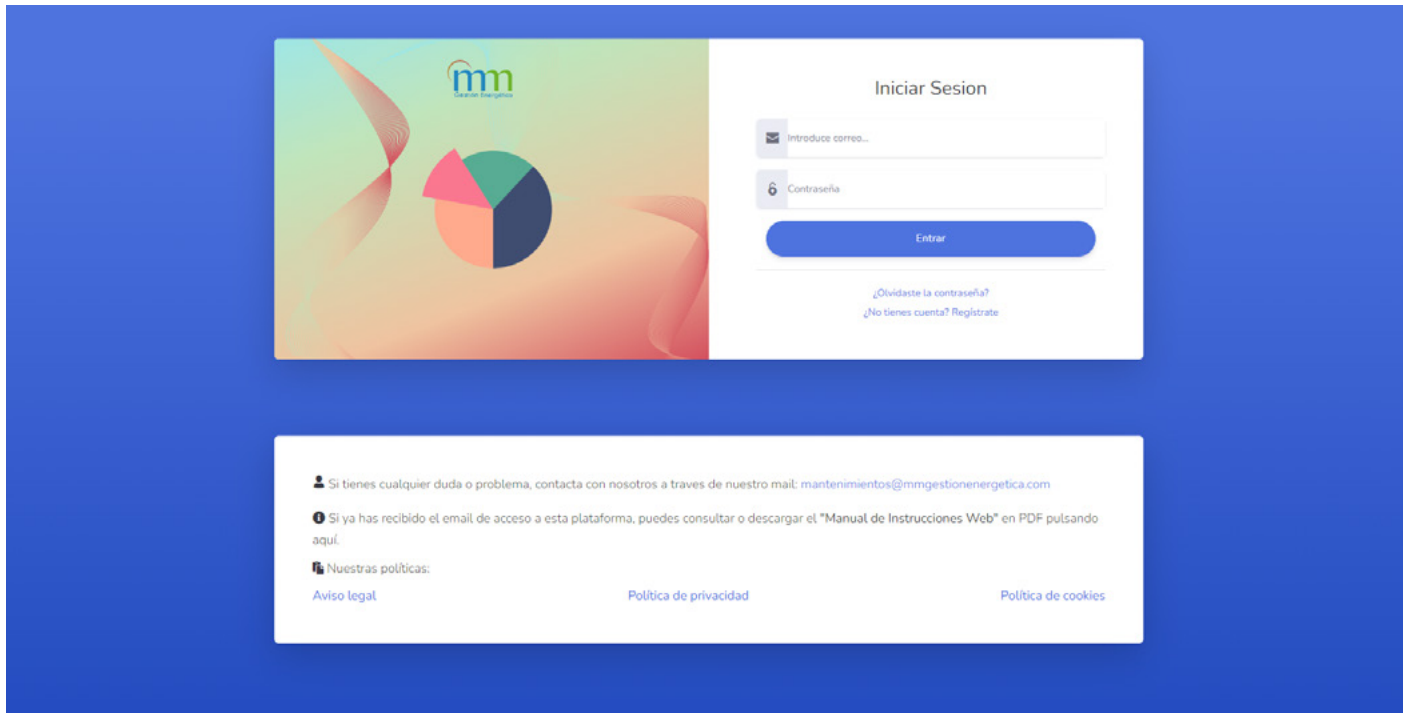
mm
Gestión Energética

Iniciar Sesion

Introduce correo...

Contraseña

Entrar

¿Olvidaste la contraseña?
¿No tienes cuenta? Registrate

Si tienes cualquier duda o problema, contacta con nosotros a traves de nuestro mail: mantenimientos@mmgestionenergetica.com

Si ya has recibido el email de acceso a esta plataforma, puedes consultar o descargar el "Manual de Instrucciones Web" en PDF pulsando aquí.

Nuestras políticas:

Aviso legal

Política de privacidad

Política de cookies